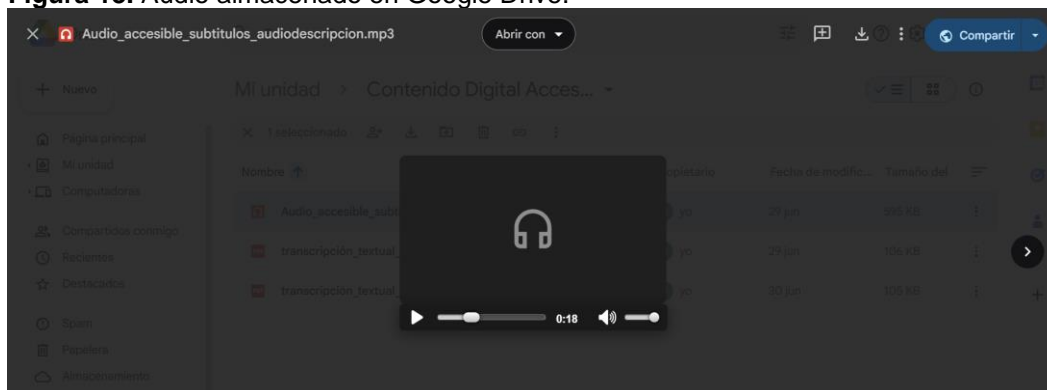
Figura 15. Audio almacenado en Google Drive.

Audio_accesible_subtitulos_audiodescripcion.mp3

Abrir con

Compartir

Nuevo

Mi unidad > Contenido Digital Acces...

Página principal

Mi unidad

Computadoras

Compartidos conmigo

Recientes

Destacados

Spam

Papelera

Almacenamiento

1 seleccionado

Nombre

Audio_accesible_subt

transcripción_textual_

transcripción_textual_

ropietario

yo

yo

yo

Fecha de modific...

29 jun

29 jun

30 jun

Tamaño del

995 KB

106 KB

105 KB

0:18